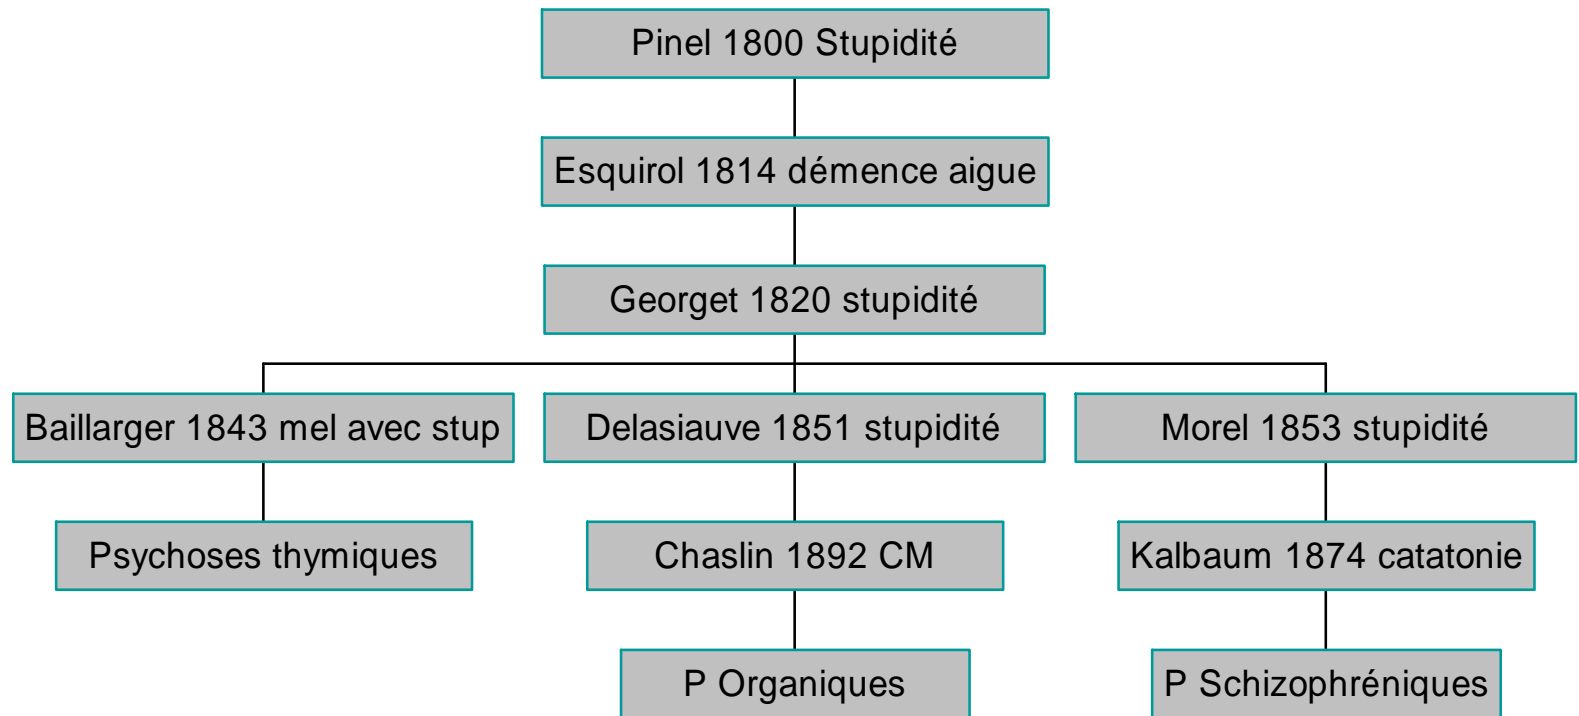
Pinel 1800 Stupidité

Esquirol 1814 démence aigue

Georget 1820 stupidité

Baillarger 1843 mel avec stup

Delasiauve 1851 stupidité

Morel 1853 stupidité

Psychoses thymiques

Chaslin 1892 CM

Kalbaum 1874 catatonie

P Organiques

P Schizophréniques